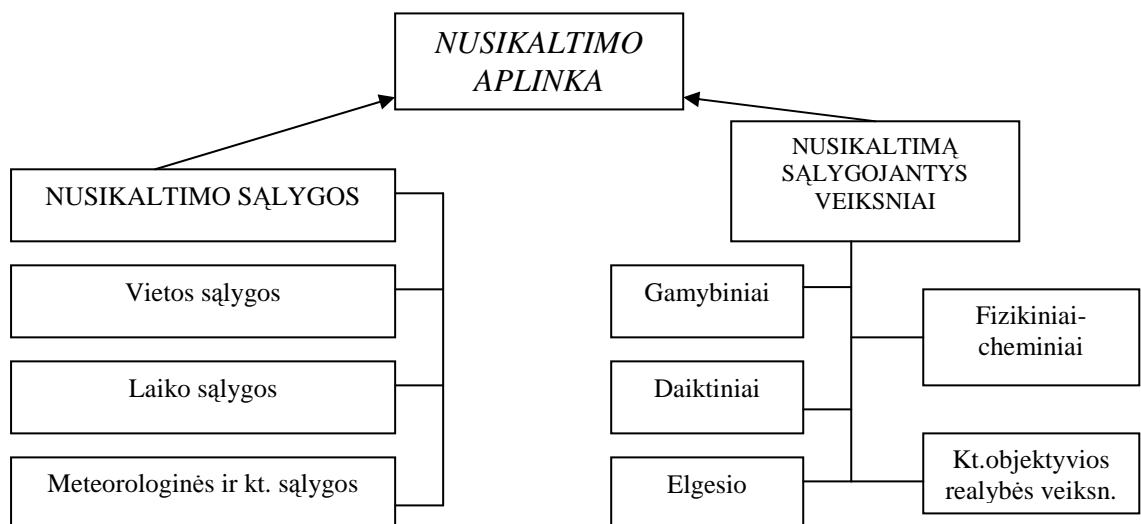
NUSIKALTIMO APLINKA

NUSIKALTIMO SĄLYGOS

Vietos sąlygos

Laiko sąlygos

Meteorologinės ir kt. sąlygos

NUSIKALTIMĄ SĄLYGOJANTYS VEIKSNIAI

Gamybiniai

Daiktiniai

Elgesio

Fizikiniai-cheminiai

Kt.objektyvios realybės veiksn.